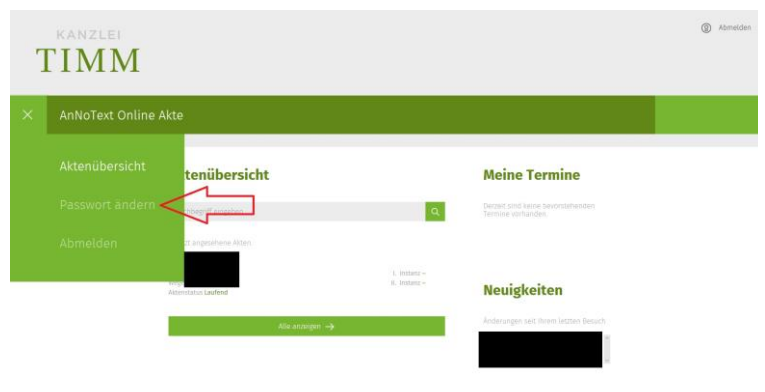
KANZLEI
TIMM

Abmelden

×
AnNoText Online Akte

Aktenübersicht
Passwort ändern
Abmelden

tenübersicht

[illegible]

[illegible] angesehene Akten

I. Instanz –
II. Instanz –

Aktenstatus Laufend

Alle anzeigen →

Meine Termine

Derzeit sind keine bevorstehenden Termine vorhanden.

Neuigkeiten

Änderungen seit Ihrem letzten Besuch